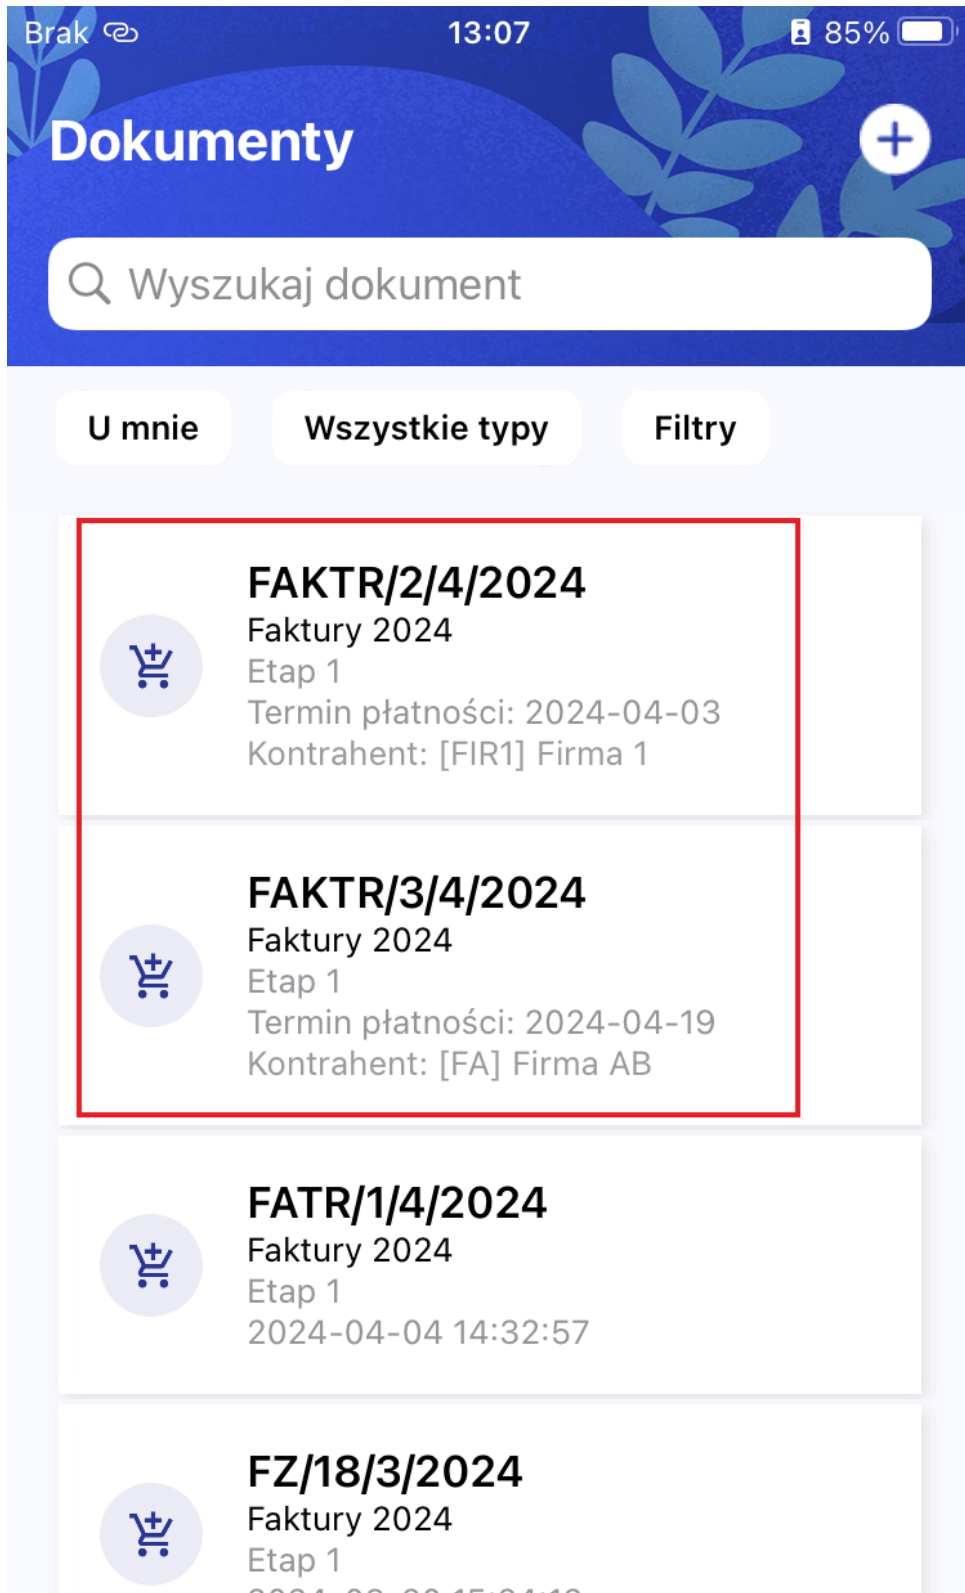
Brak 13:07 85%

Dokumenty

Wyszukaj dokument

U mnie
Wszystkie typy
Filtry

FAKTR/2/4/2024
Faktury 2024
Etap 1
Termin płatności: 2024-04-03
Kontrahent: [FIR1] Firma 1

FAKTR/3/4/2024
Faktury 2024
Etap 1
Termin płatności: 2024-04-19
Kontrahent: [FA] Firma AB

FATR/1/4/2024
Faktury 2024
Etap 1
2024-04-04 14:32:57

FZ/18/3/2024
Faktury 2024
Etap 1
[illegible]